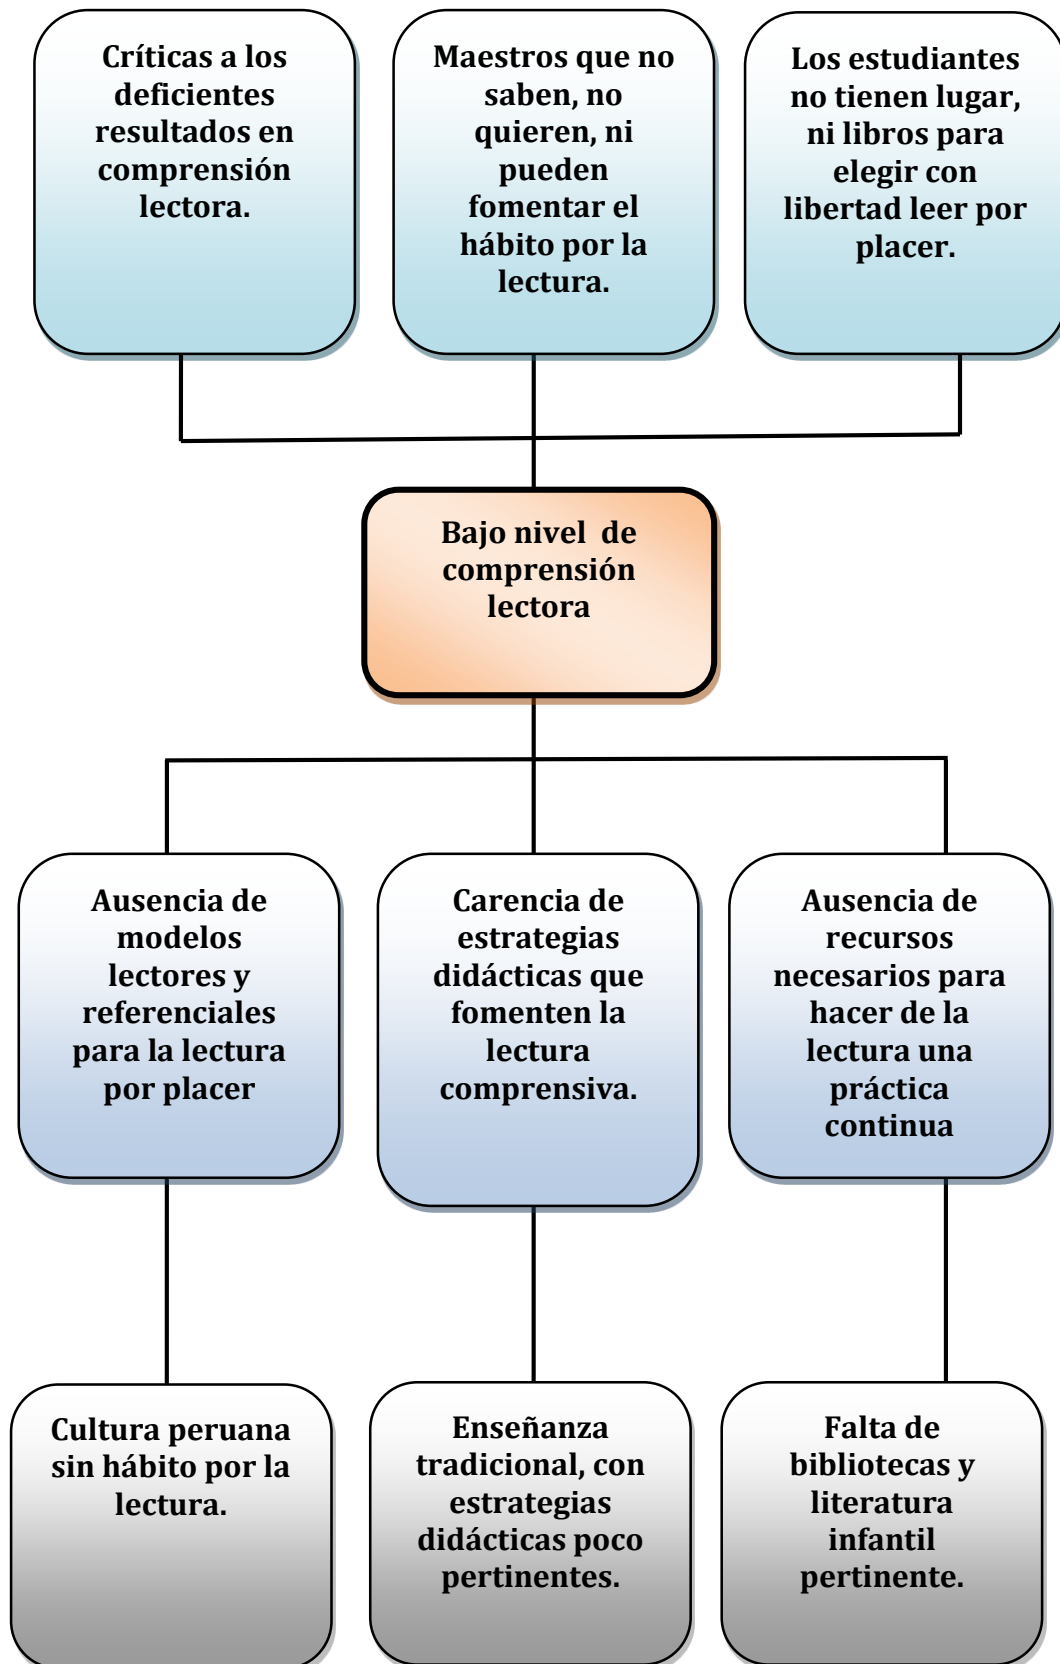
Críticas a los deficientes resultados en comprensión lectora.

Maestros que no saben, no quieren, ni pueden fomentar el hábito por la lectura.

Los estudiantes no tienen lugar, ni libros para elegir con libertad leer por placer.

Bajo nivel de comprensión lectora

Ausencia de modelos lectores y referenciales para la lectura por placer

Carencia de estrategias didácticas que fomenten la lectura comprensiva.

Ausencia de recursos necesarios para hacer de la lectura una práctica continua

Cultura peruana sin hábito por la lectura.

Enseñanza tradicional, con estrategias didácticas poco pertinentes.

Falta de bibliotecas y literatura infantil pertinente.